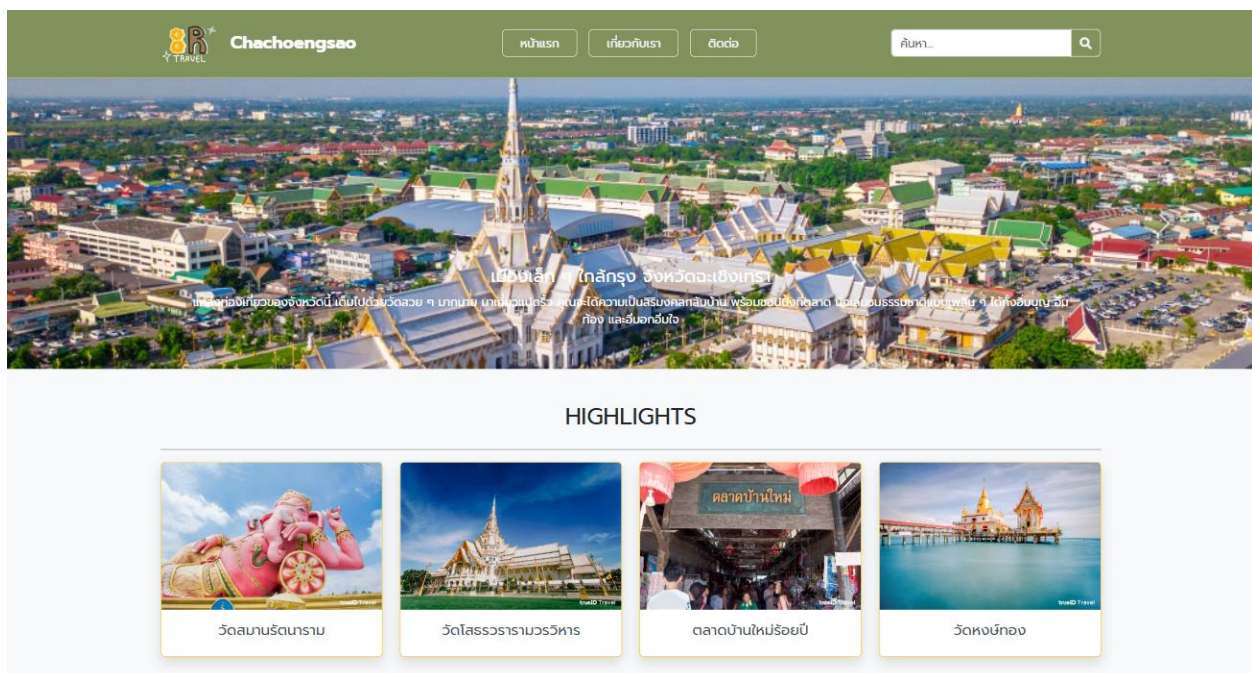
8R TRAVEL Chachoengsao

หน้าแรก เกี่ยวกับเรา ติดต่อ

ค้นหา...

เมืองเล็ก ๆ ใกล้กรุง จังหวัดฉะเชิงเทรา

แหล่งท่องเที่ยวของจังหวัดนี้ เต็มไปด้วยวัดสวย ๆ มากมาย มาเที่ยวแปดริ้ว คุณจะได้ความเป็นสิริมงคลกลับบ้าน พร้อมชอปปิ้งที่ตลาด และเสพบรรยากาศแบบเพลิน ๆ ได้ทั้งอิ่มบุญ อิ่มท้อง และอิ่มอกอิ่มใจ

HIGHLIGHTS

วัดสมานรัตนาราม

วัดโสธรวรารามวรวิหาร

ตลาดบ้านใหม่

ตลาดบ้านใหม่ร้อยปี

วัดหงษ์ทอง

trueID Travel